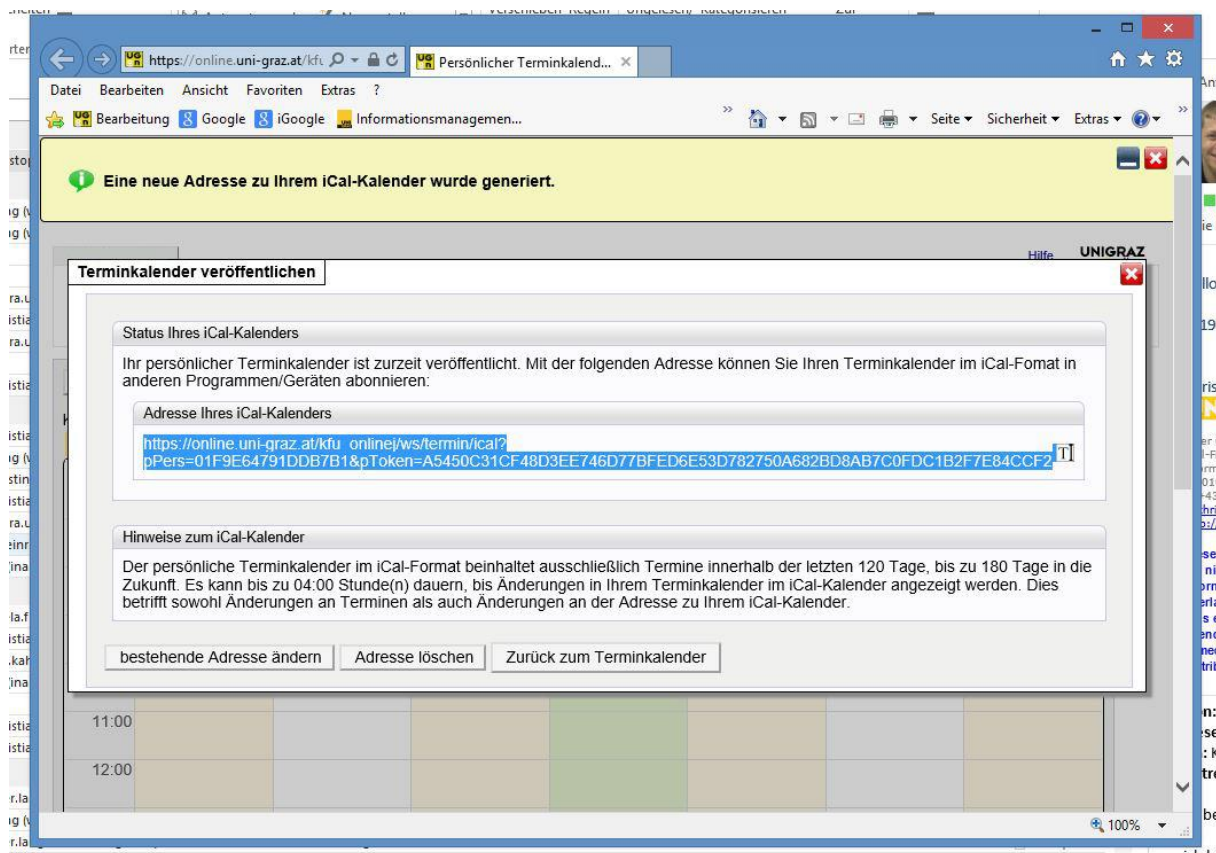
https://online.uni-graz.at/kfu
Persönlicher Terminkalend...

Datei Bearbeiten Ansicht Favoriten Extras ?

Bearbeitung Google iGoogle Informationsmanagemen...

Seite ▾ Sicherheit ▾ Extras ▾

Eine neue Adresse zu Ihrem iCal-Kalender wurde generiert.

Hilfe UNIGRAZ

Terminkalender veröffentlichen

Status Ihres iCal-Kalenders

Ihr persönlicher Terminkalender ist zurzeit veröffentlicht. Mit der folgenden Adresse können Sie Ihren Terminkalender im iCal-Fomat in anderen Programmen/Geräten abonnieren:

Adresse Ihres iCal-Kalenders

https://online.uni-graz.at/kfu_onlinej/ws/termin/ical?pPers=01F9E64791DDB7B1&pToken=A5450C31CF48D3EE746D77BFED6E53D782750A682BD8AB7C0FDC1B2F7E84CCF2

Hinweise zum iCal-Kalender

Der persönliche Terminkalender im iCal-Format beinhaltet ausschließlich Termine innerhalb der letzten 120 Tage, bis zu 180 Tage in die Zukunft. Es kann bis zu 04:00 Stunde(n) dauern, bis Änderungen in Ihrem Terminkalender im iCal-Kalender angezeigt werden. Dies betrifft sowohl Änderungen an Terminen als auch Änderungen an der Adresse zu Ihrem iCal-Kalender.

bestehende Adresse ändern | Adresse löschen | Zurück zum Terminkalender

11:00

12:00

100%